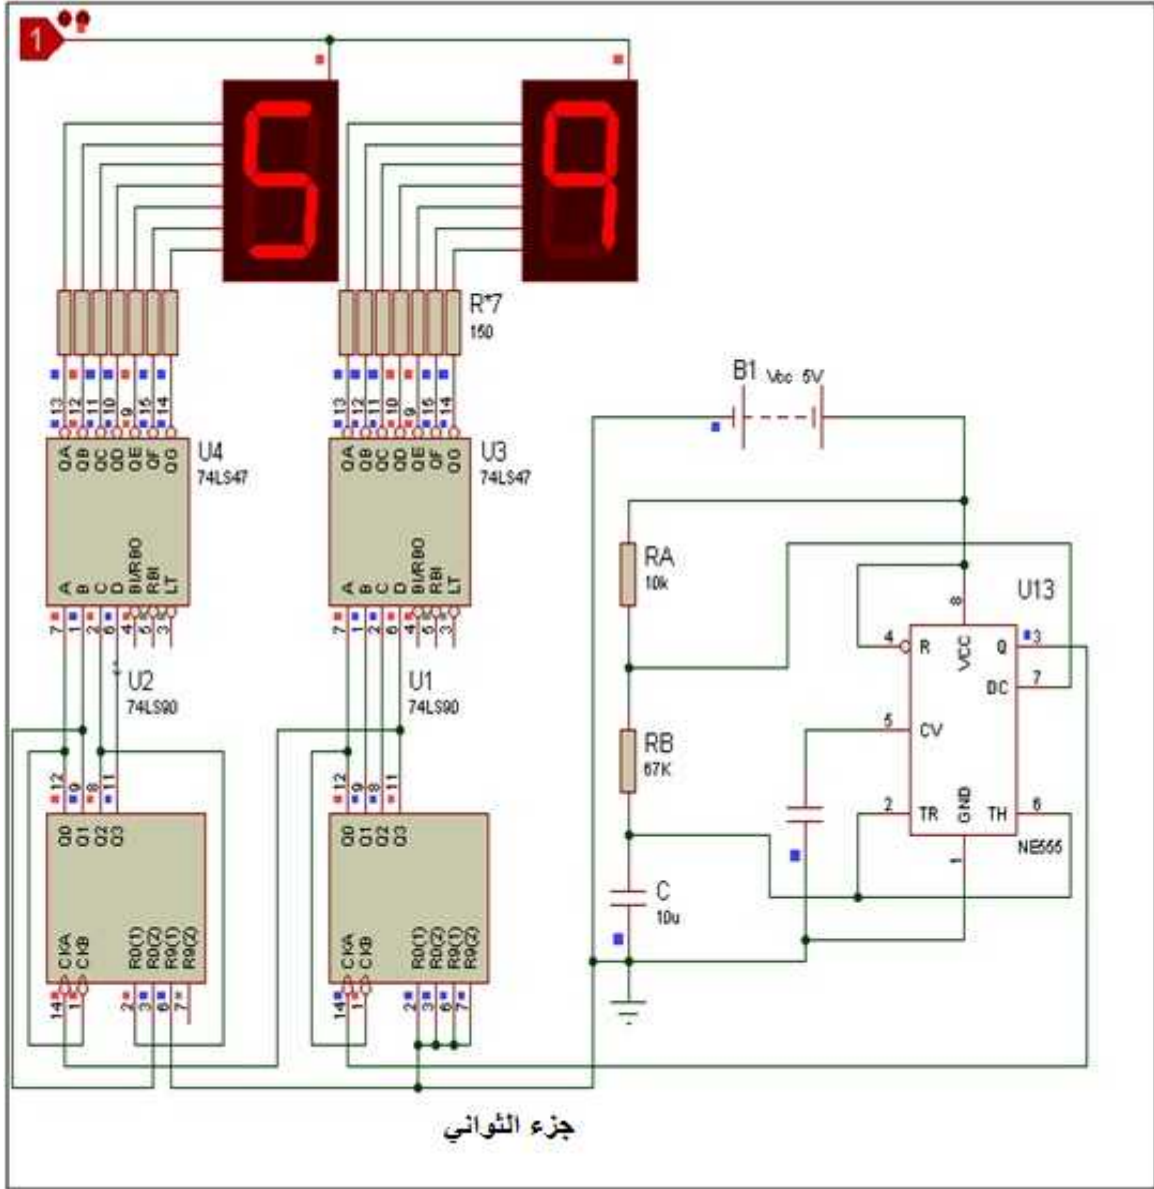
1

R*7
150

B1 Vbc 5V

13 12 11 10 9 15 14
QA QB QC QD QE QF QG
U4
74LS47
A B C D BI/RBO RBI LT
7 1 2 6 4 5 3

13 12 11 10 9 15 14
QA QB QC QD QE QF QG
U3
74LS47
A B C D BI/RBO RBI LT
7 1 2 6 4 5 3

U2
74LS90
12 9 8 11
Q0 Q1 Q2 Q3
CKA CKB
14 1
R0(1) R0(2) R9(1) R9(2)
2 3 6 7

U1
74LS90
12 9 8 11
Q0 Q1 Q2 Q3
CKA CKB
14 1
R0(1) R0(2) R9(1) R9(2)
2 3 6 7

RA
10k

RB
67K

C
10u

U13
8
VCC
4 R
Q 3
DC 7
5 CV
2 TR
GND
TH 6
1
NE555

جزء الثواني